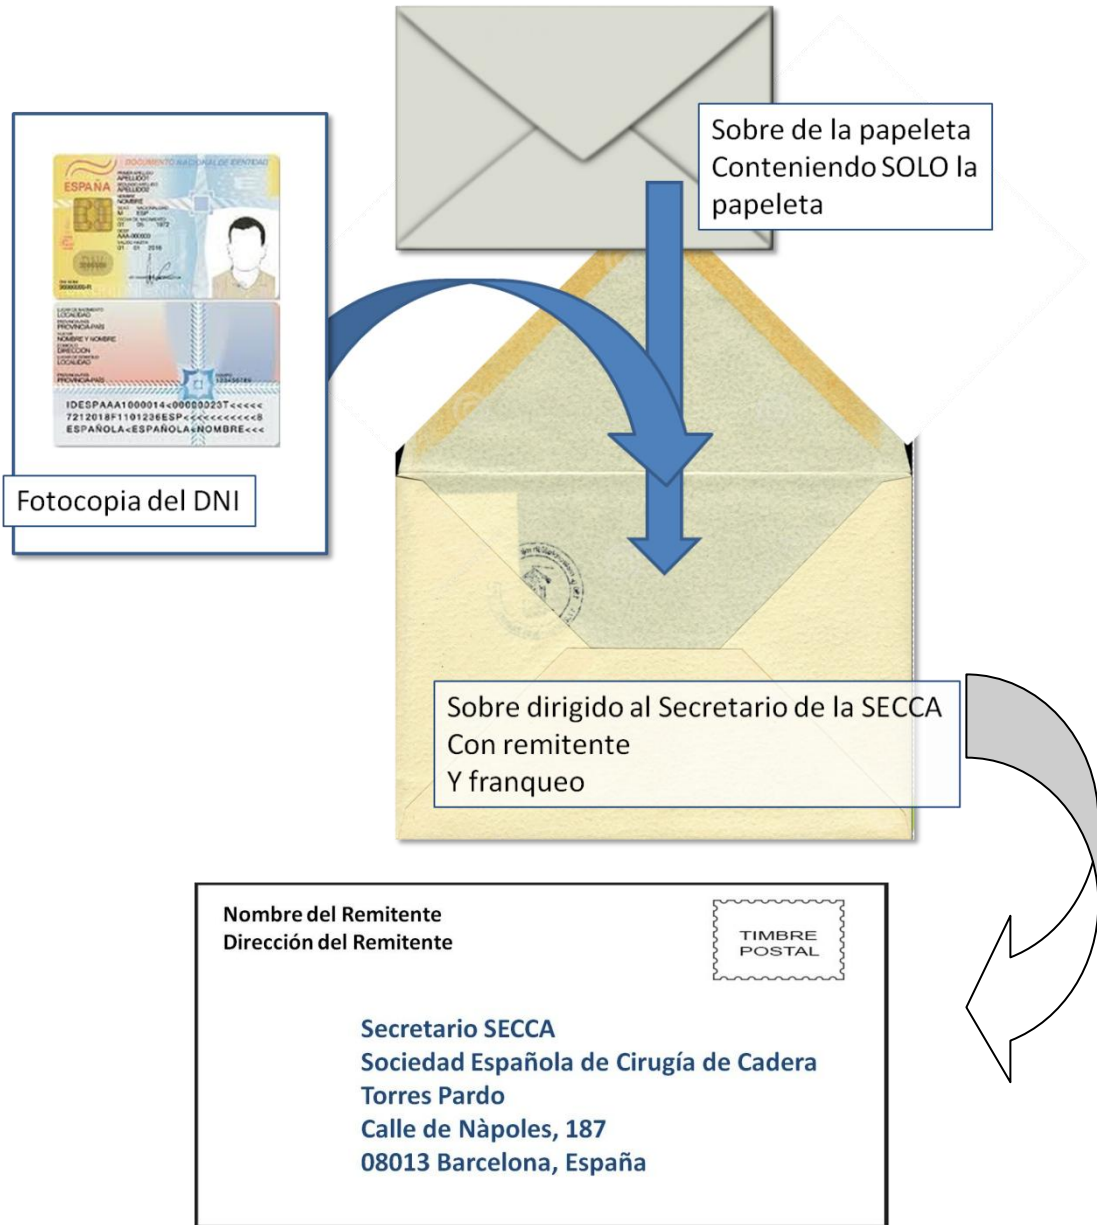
Sobre de la papeleta
Conteniendo SOLO la papeleta

DOCUMENTO NACIONAL DE IDENTIDAD
ESPAÑA
IDESPAAA1000014<00000023T<<<<<
7212018F1101236ESP<<<<<<<<<<<8
ESPAÑOLA<ESPAÑOLA<NOMBRE<<<

Fotocopia del DNI

Sobre dirigido al Secretario de la SECCA
Con remitente
Y franqueo

Nombre del Remitente
Dirección del Remitente

TIMBRE
POSTAL

Secretario SECCA
Sociedad Española de Cirugía de Cadera
Torres Pardo
Calle de Nàpoles, 187
08013 Barcelona, España